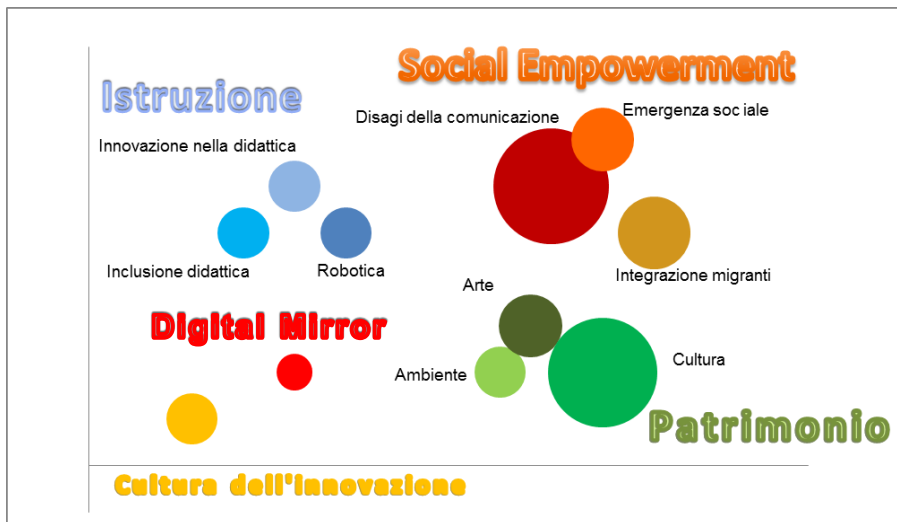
Istruzione

Social Empowerment

Disagi della comunicazione

Emergenza soc iale

Innovazione nella didattica

Inclusione didattica

Robotica

Integrazione migranti

Arte

Digital Mirror

Ambiente

Cultura

Patrimonio

Cultura dell'innovazione